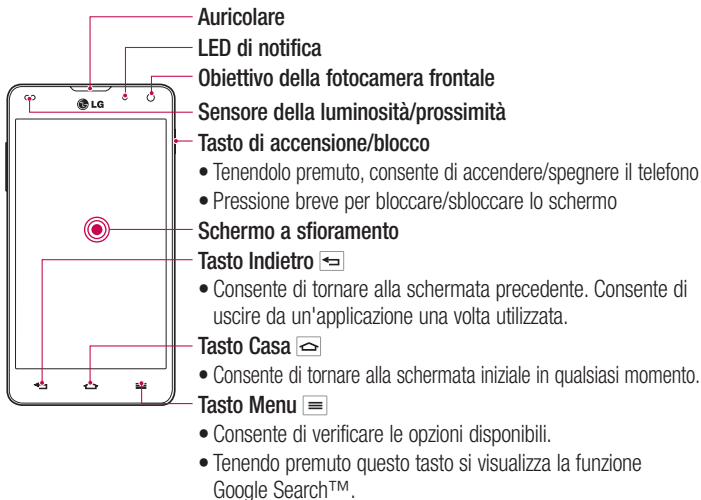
LG

Auricolare

LED di notifica

Obiettivo della fotocamera frontale

Sensore della luminosità/prossimità

Tasto di accensione/blocco

• Tenendolo premuto, consente di accendere/spegnere il telefono

• Pressione breve per bloccare/sbloccare lo schermo

Schermo a sfioramento

Tasto Indietro

• Consente di tornare alla schermata precedente. Consente di uscire da un'applicazione una volta utilizzata.

Tasto Casa

• Consente di tornare alla schermata iniziale in qualsiasi momento.

Tasto Menu

• Consente di verificare le opzioni disponibili.

• Tenendo premuto questo tasto si visualizza la funzione Google Search™.